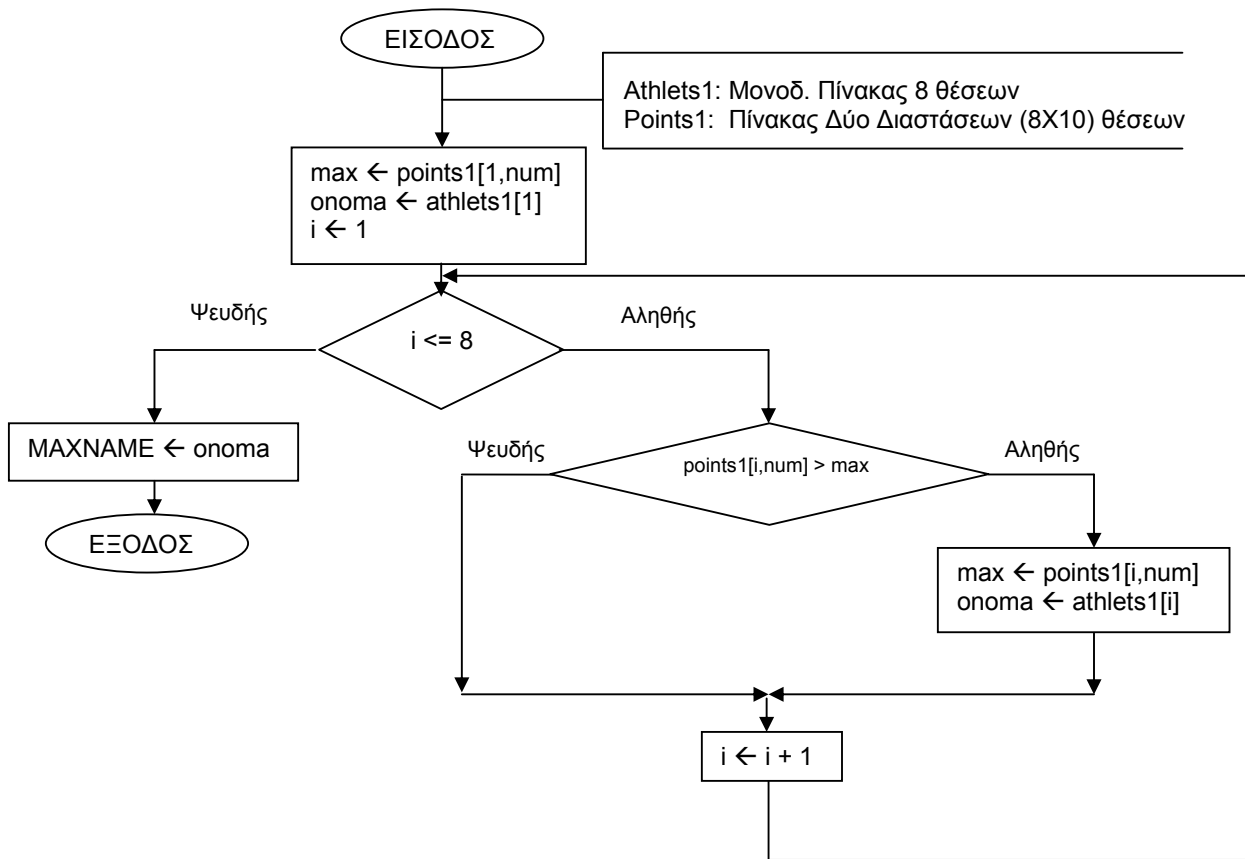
ΕΙΣΟΔΟΣ

Athlets1: Μονοδ. Πίνακας 8 θέσεων
Points1: Πίνακας Δύο Διαστάσεων (8Χ10) θέσεων

max ← points1[1,num]
onoma ← athlets1[1]
i ← 1

Ψευδής

i <= 8

Αληθής

MAXNAME ← onoma

ΕΞΟΔΟΣ

Ψευδής

points1[i,num] > max

Αληθής

max ← points1[i,num]
onoma ← athlets1[i]

i ← i + 1